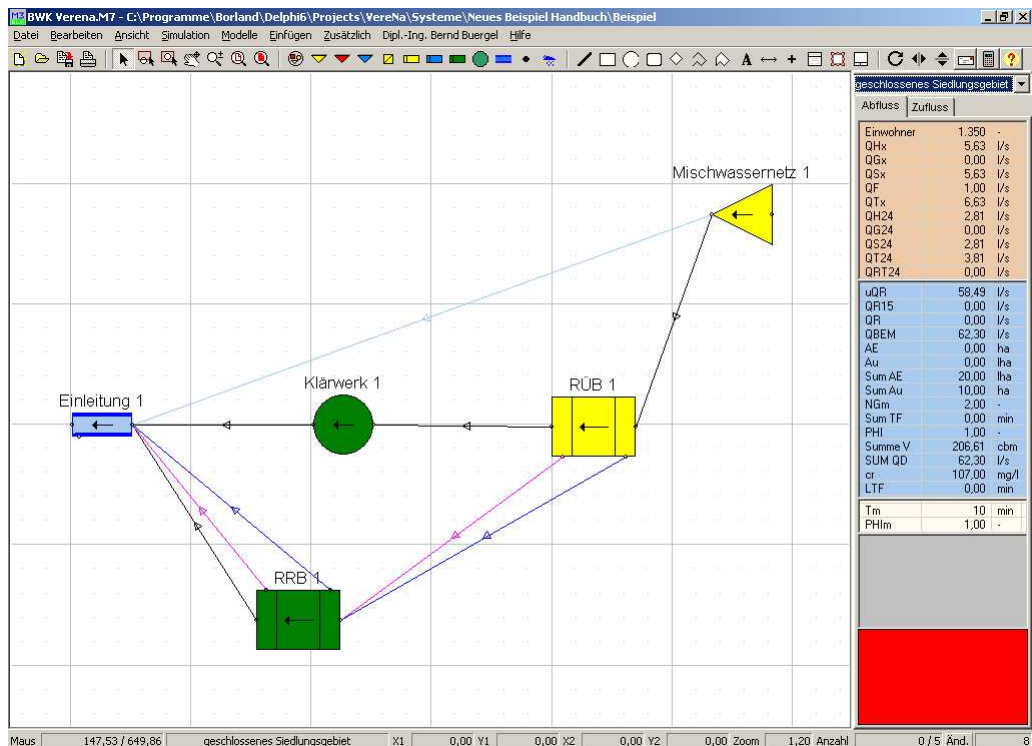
BWK Verena.M7 - C:\Programme\Borland\Delphi6\Projects\VereNa\Systeme\Neues Beispiel Handbuch\Beispiel

Datei Bearbeiten Ansicht Simulation Modelle Einfügen Zusätzlich Dipl.-Ing. Bernd Buergel Hilfe

Mischwassernetz 1

Klärwerk 1

RÜB 1

Einleitung 1

RRB 1

geschlossenes Siedlungsgebiet

Abfluss | Zufluss

| | | |
|---|---|---|
| Einwohner | 1.350 | - |
| QHx | 5,63 | l/s |
| QGx | 0,00 | l/s |
| QSx | 5,63 | l/s |
| QF | 1,00 | l/s |
| QTx | 6,63 | l/s |
| QH24 | 2,81 | l/s |
| QG24 | 0,00 | l/s |
| QS24 | 2,81 | l/s |
| QT24 | 3,81 | l/s |
| QRT24 | 0,00 | l/s |
| uQR | 58,49 | l/s |
| QR15 | 0,00 | l/s |
| QR | 0,00 | l/s |
| QBEM | 62,30 | l/s |
| AE | 0,00 | ha |
| Au | 0,00 | lha |
| Sum AE | 20,00 | lha |
| Sum Au | 10,00 | ha |
| NGm | 2,00 | - |
| Sum TF | 0,00 | min |
| PHI | 1,00 | - |
| Summe V | 206,61 | cbm |
| SUM QD | 62,30 | l/s |
| cr | 107,00 | mg/l |
| LTF | 0,00 | min |
| Tm | 10 | min |
| PHIm | 1,00 | - |

Maus 147,53 / 649,86 geschlossenes Siedlungsgebiet X1 0,00 Y1 0,00 X2 0,00 Y2 0,00 Zoom 1,20 Anzahl 0 / 5 Änd. 8